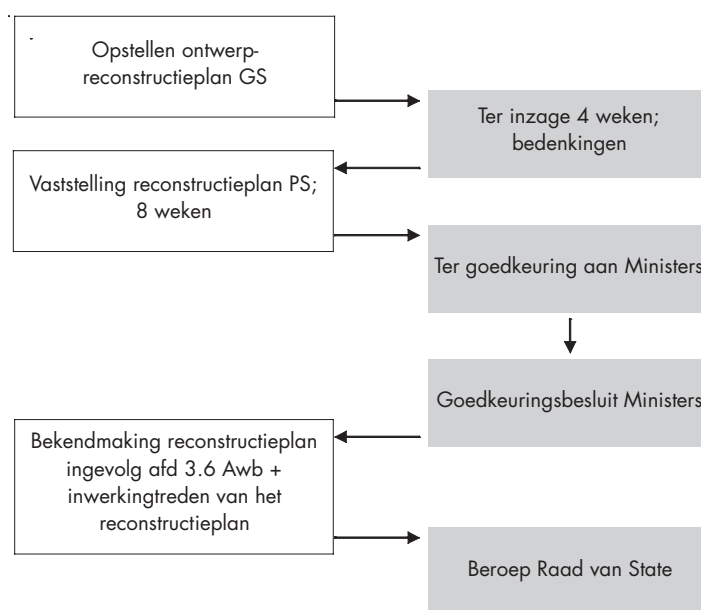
Opstellen ontwerp-reconstructieplan GS

Ter inzage 4 weken; bedenkingen

Vaststelling reconstructieplan PS; 8 weken

Ter goedkeuring aan Ministers

Goedkeuringsbesluit Ministers

Bekendmaking reconstructieplan ingevolg afd 3.6 Awb + inwerkingtreden van het reconstructieplan

Beroep Raad van State